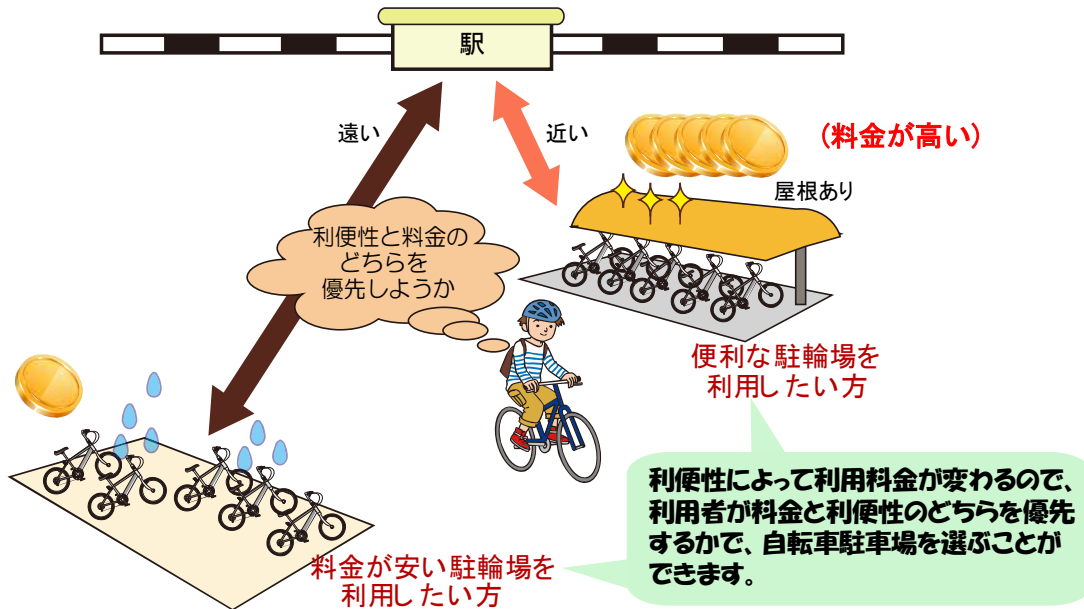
駅

遠い

近い

（料金が高い）

屋根あり

利便性と料金の
どちらを
優先しようか

便利な駐輪場を
利用したい方

利便性によって利用料金が変わるので、利用者が料金と利便性のどちらを優先するかで、自転車駐車場を選ぶことができます。

料金が安い駐輪場を
利用したい方